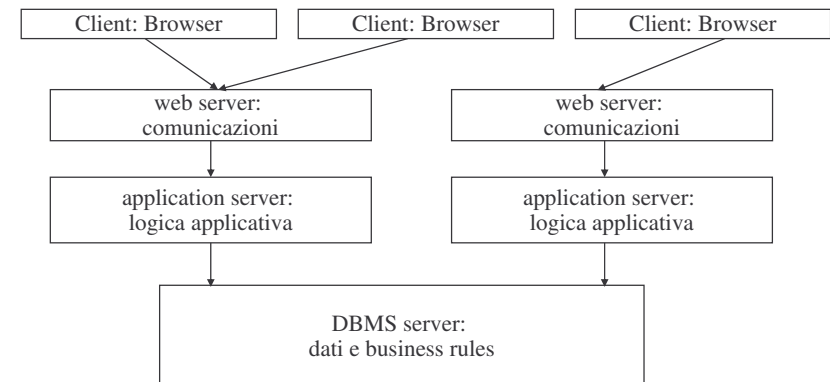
Client: Browser

Client: Browser

Client: Browser

web server:
comunicazioni

web server:
comunicazioni

application server:
logica applicativa

application server:
logica applicativa

DBMS server:
dati e business rules